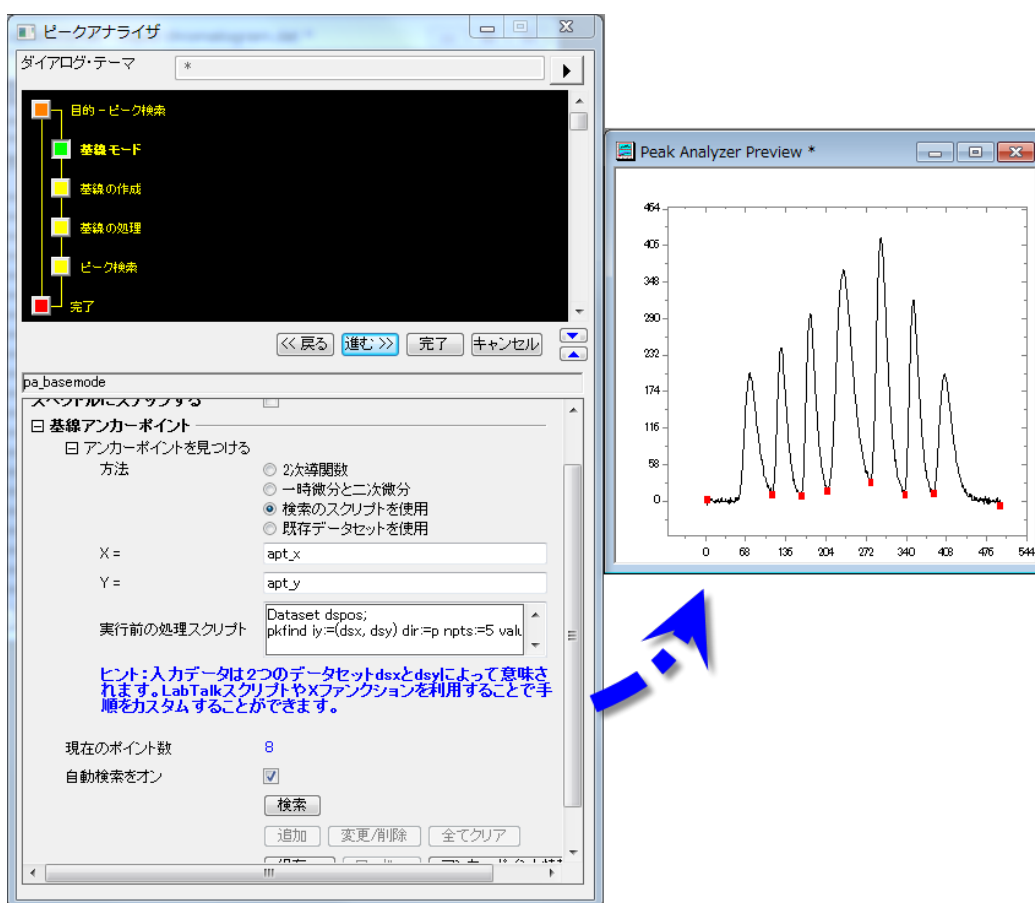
ピークアナライザ

ダイアログ・テーマ
*

目的 - ピーク検索
基線モード
基線の作成
基線の処理
ピーク検索
完了

<< 戻る
進む >>
完了
キャンセル

pa_basemode

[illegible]
⊟ 基線アンカーポイント
⊟ アンカーポイントを見つける
方法
2次導関数
一時微分と二次微分
検索のスクリプトを使用
既存データセットを使用
X =
apt_x
Y =
apt_y
実行前の処理スクリプト
Dataset dspos;
pkfind iy:=(dsx, dsy) dir:=p npts:=5 valu

ヒント：入力データは2つのデータセットdsxとdsyによって意味されます。LabTalkスクリプトやXファンクションを利用することで手順をカスタムすることができます。

現在のポイント数
8
自動検索をオン
検索
追加
変更/削除
全てクリア
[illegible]
III

Peak Analyzer Preview *

464
406
348
290
232
174
116
58
0
0
68
136
204
272
340
408
476
544